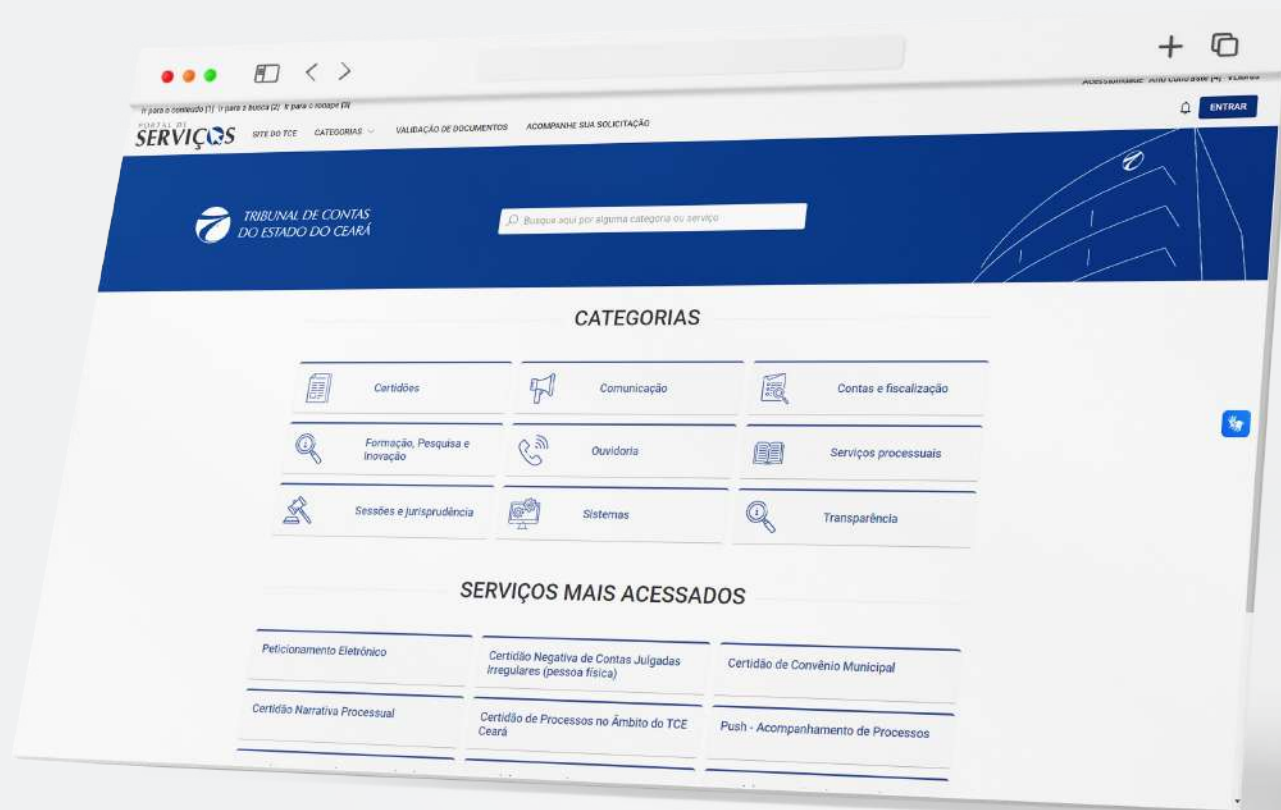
Ir para o conteúdo [1] Ir para a busca [2] Ir para o rodapé [3]

Acessibilidade Alto contraste [4] VLibras

PORTAL DE SERVIÇOS SITE DO TCE CATEGORIAS VALIDAÇÃO DE DOCUMENTOS ACOMPANHE SUA SOLICITAÇÃO

ENTRAR

TRIBUNAL DE CONTAS DO ESTADO DO CEARÁ

Busque aqui por alguma categoria ou serviço

CATEGORIAS

Certidões

Comunicação

Contas e fiscalização

Formação, Pesquisa e Inovação

Ouvidoria

Serviços processuais

Sessões e jurisprudência

Sistemas

Transparência

SERVIÇOS MAIS ACESSADOS

Peticionamento Eletrônico

Certidão Negativa de Contas Julgadas Irregulares (pessoa física)

Certidão de Convênio Municipal

Certidão Narrativa Processual

Certidão de Processos no Âmbito do TCE Ceará

Push - Acompanhamento de Processos